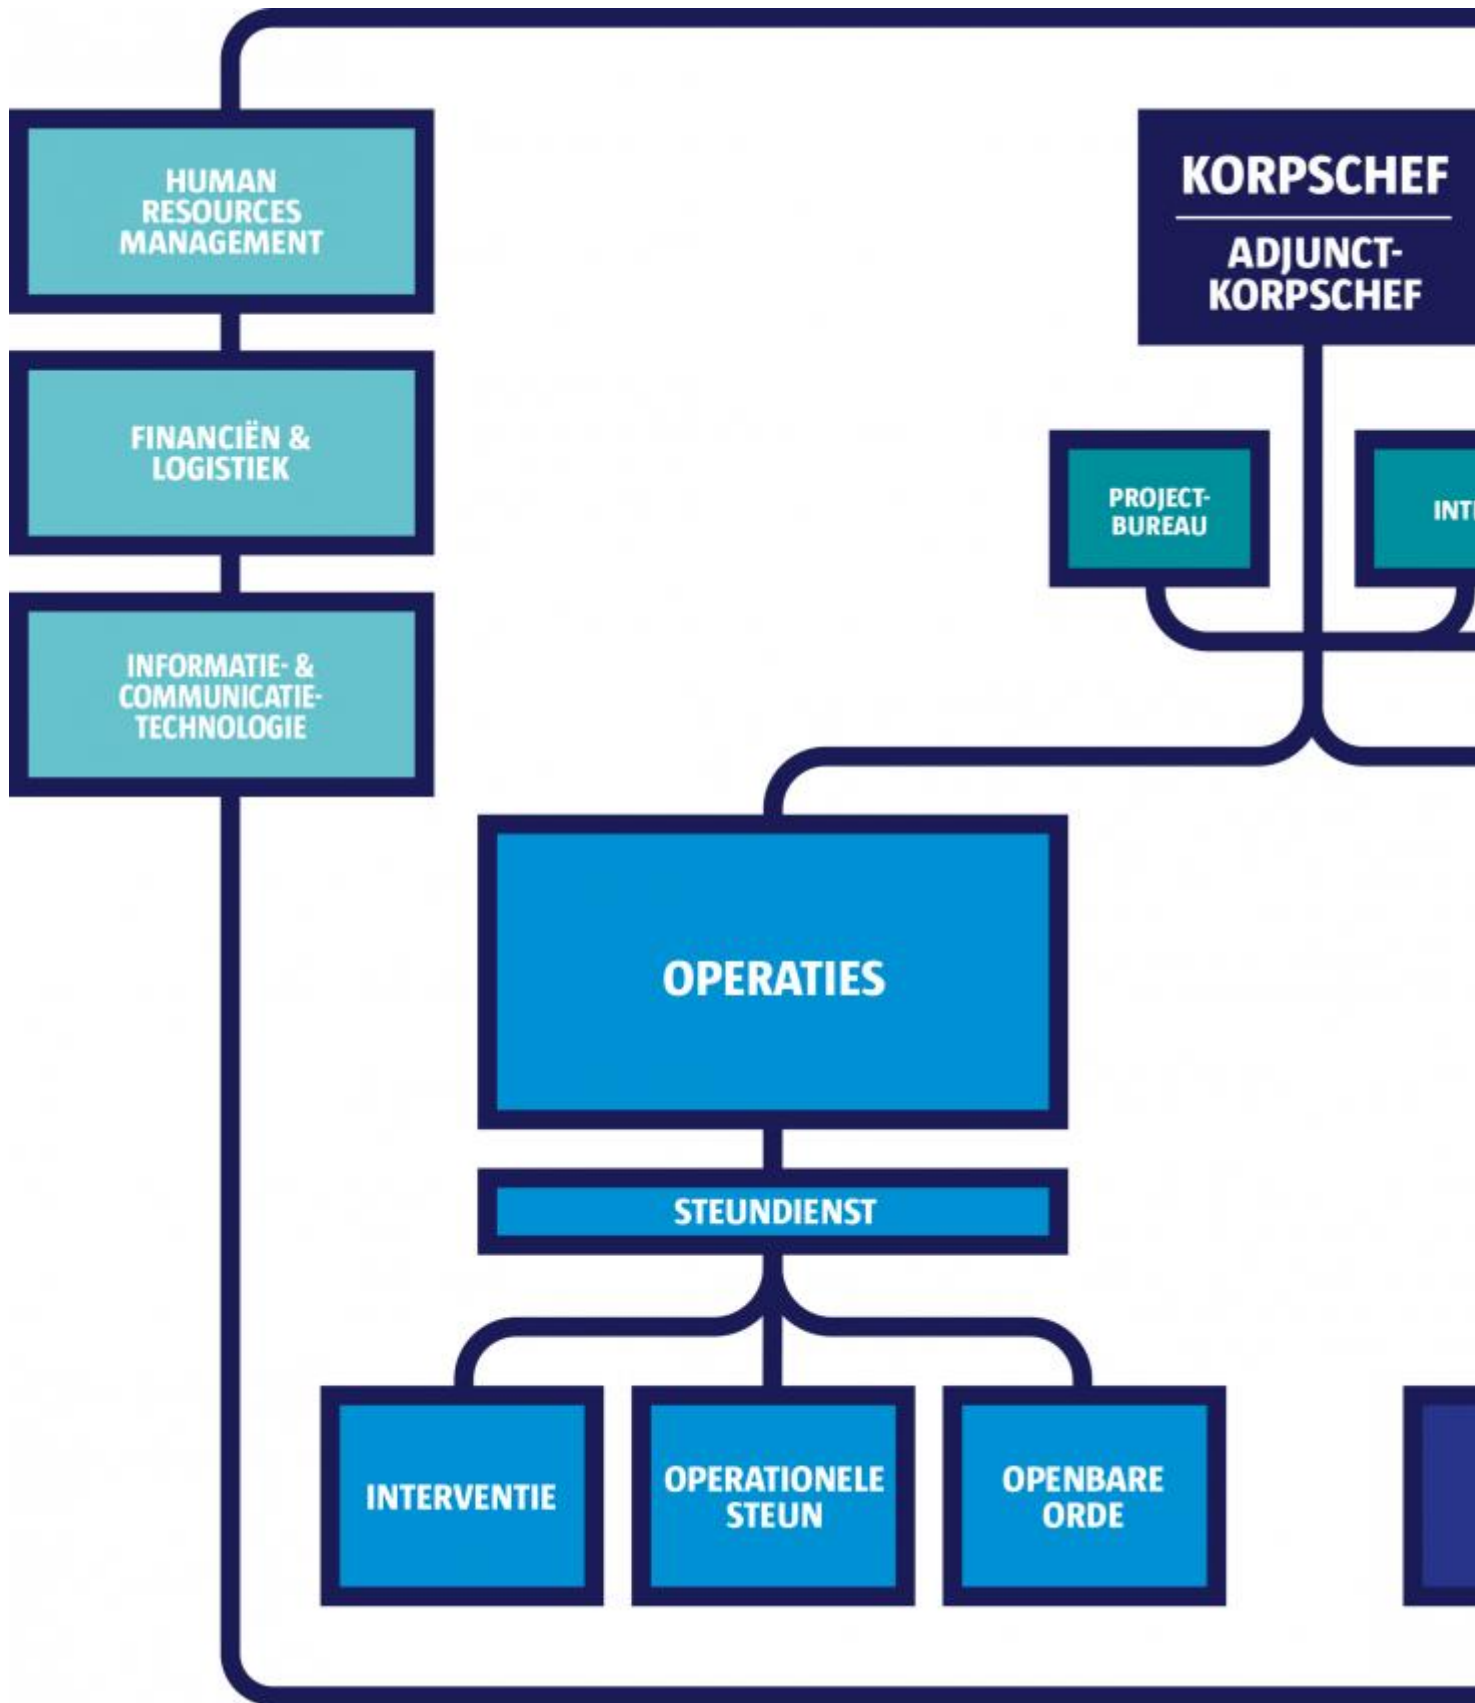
HUMAN RESOURCES MANAGEMENT

FINANCIËN & LOGISTIEK

INFORMATIE- & COMMUNICATIE-TECHNOLOGIE

KORPSCHEF

ADJUNCT-KORPSCHEF

PROJECT-BUREAU

INT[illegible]

OPERATIES

STEUNDIENST

INTERVENTIE

OPERATIONELE STEUN

OPENBARE ORDE